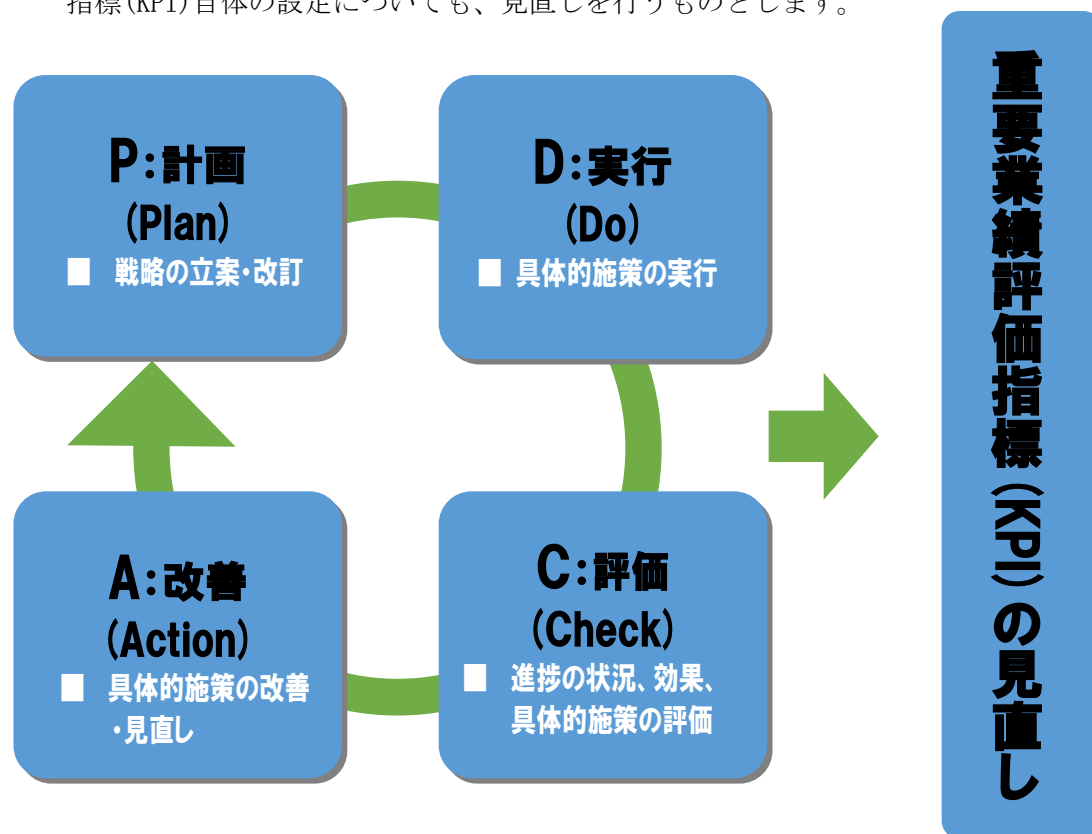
指標(KPI)自体の設定についても、見直しを行うものとします。

P:計画
(Plan)
■ 戦略の立案・改訂

D:実行
(Do)
■ 具体的施策の実行

A:改善
(Action)
■ 具体的施策の改善・見直し

C:評価
(Check)
■ 進捗の状況、効果、具体的施策の評価

重要業績評価指標(KPI)の見直し